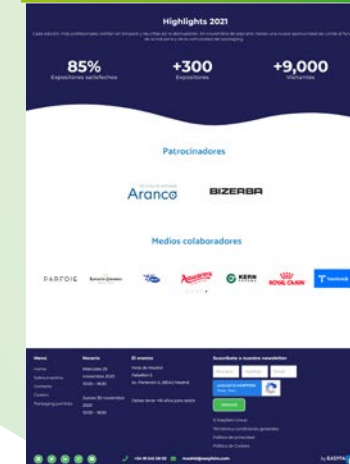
Highlights 2021

Cada edición, más profesionales confían en Empack y los cifras así lo demuestran. Un movimiento de este año, tienen una nueva oportunidad de conectar con el futuro de la industria y de la comunidad del packaging.

85%
Expositores satisfechos

+300
Expositores

+9,000
Visitantes

Patrocinadores

Aranco

BIZERBA

Medios colaboradores

PARFOIE

KERN

ROYAL CANIN

Menú
Inicio
Sobre nosotros
Contacto
Carrera
Packaging portfolio

Horario
Miércoles 25 noviembre 2025
10:00 - 18:00
Jueves 26 noviembre 2025
10:00 - 18:00

El evento
Feria de Madrid
Pabellón 3
Av. Partenón 5, 28042 Madrid
Datos tener +18 años para asistir

Suscríbete a nuestra newsletter
Nombre
Apellidos
Email
ENVIAR

© Easyfairs Group
Términos y condiciones generales
Política de privacidad
Política de Cookies

+34 91 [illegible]
madrid@easyfairs.com

by EASYFA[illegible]